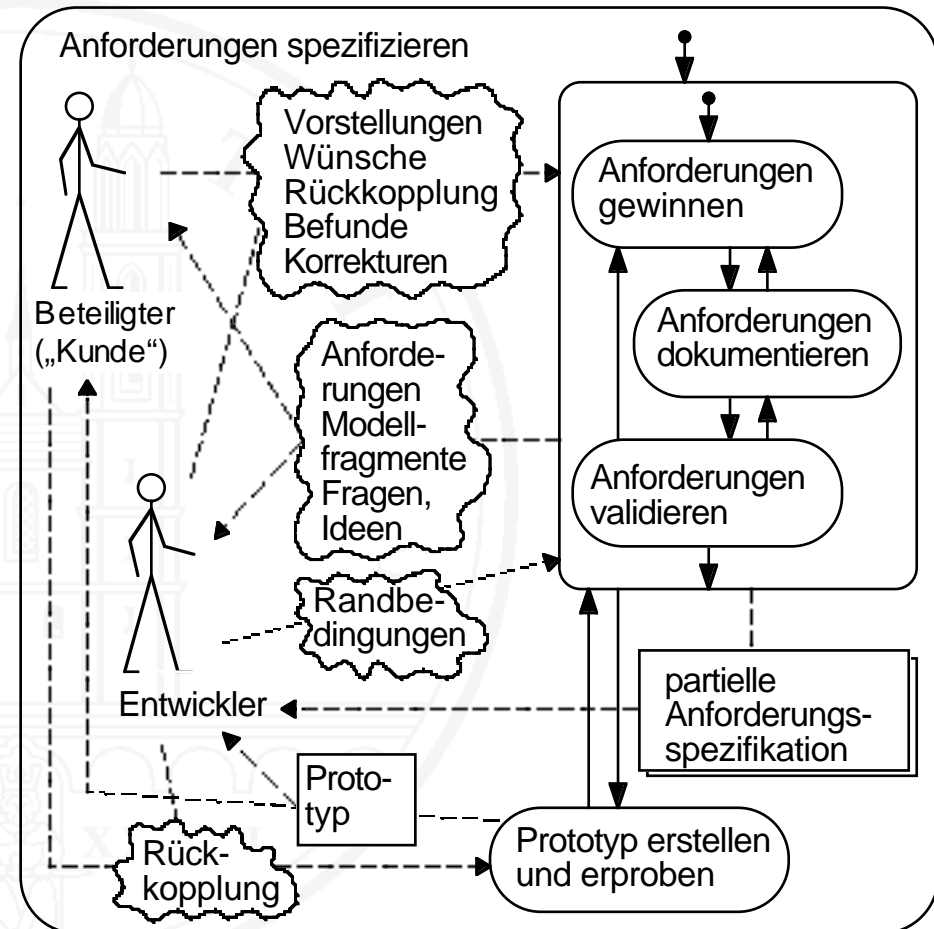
Anforderungen spezifizieren

Beteiligter („Kunde“)

Vorstellungen
Wünsche
Rückkopplung
Befunde
Korrekturen

Anforderungen gewinnen

Anforderungen dokumentieren

Anforderungen validieren

Anforderungen
Modellfragmente
Fragen,
Ideen

Entwickler

Randbedingungen

partielle Anforderungsspezifikation

Prototyp

Rückkopplung

Prototyp erstellen und erproben